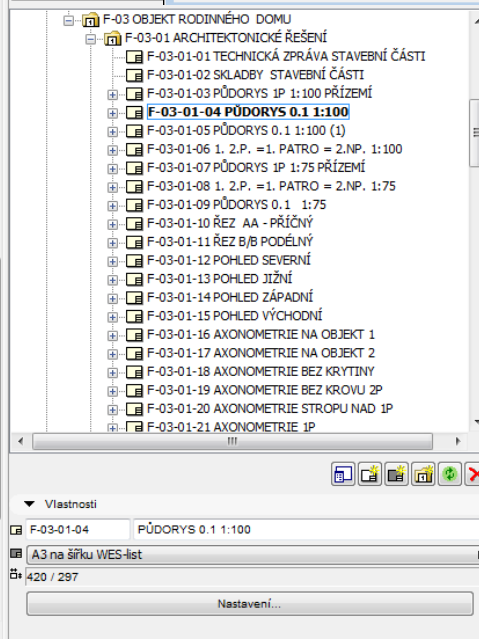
F-03 OBJEKT RODINNÉHO DOMU
F-03-01 ARCHITEKTONICKÉ ŘEŠENÍ
F-03-01-01 TECHNICKÁ ZPRÁVA STAVEBNÍ ČÁSTI
F-03-01-02 SKLADBY STAVEBNÍ ČÁSTI
F-03-01-03 PŮDORYS 1P 1:100 PŘÍZEMÍ
F-03-01-04 PŮDORYS 0.1 1:100
F-03-01-05 PŮDORYS 0.1 1:100 (1)
F-03-01-06 1. 2.P. =1. PATRO = 2.NP. 1:100
F-03-01-07 PŮDORYS 1P 1:75 PŘÍZEMÍ
F-03-01-08 1. 2.P. =1. PATRO = 2.NP. 1:75
F-03-01-09 PŮDORYS 0.1 1:75
F-03-01-10 ŘEZ AA - PŘÍČNÝ
F-03-01-11 ŘEZ B/B PODÉLNÝ
F-03-01-12 POHLED SEVERNÍ
F-03-01-13 POHLED JIŽNÍ
F-03-01-14 POHLED ZÁPADNÍ
F-03-01-15 POHLED VÝCHODNÍ
F-03-01-16 AXONOMETRIE NA OBJEKT 1
F-03-01-17 AXONOMETRIE NA OBJEKT 2
F-03-01-18 AXONOMETRIE BEZ KRYTINY
F-03-01-19 AXONOMETRIE BEZ KROVU 2P
F-03-01-20 AXONOMETRIE STROPU NAD 1P
F-03-01-21 AXONOMETRIE 1P

Vlastnosti
F-03-01-04 PŮDORYS 0.1 1:100
A3 na šířku WES-list
420 / 297
Nastavení...